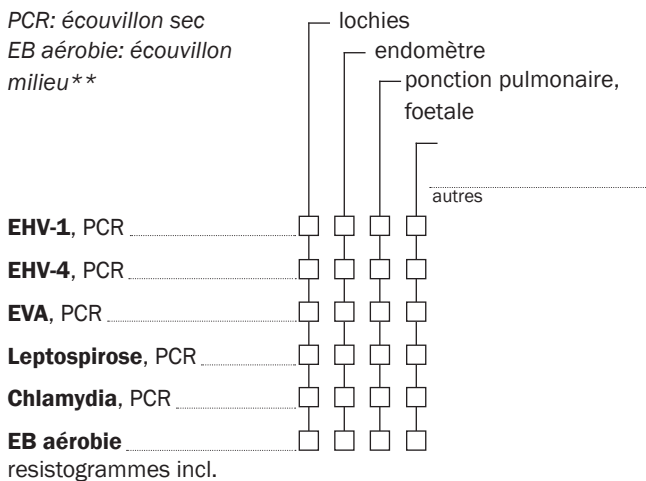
PCR: écouvillon sec
EB aérobie: écouvillon milieu**

lochies
endomètre
ponction pulmonaire, foetale

autres

EHV-1, PCR
EHV-4, PCR
EVA, PCR
Leptospirose, PCR
Chlamydia, PCR
EB aérobie
resistogrammes incl.